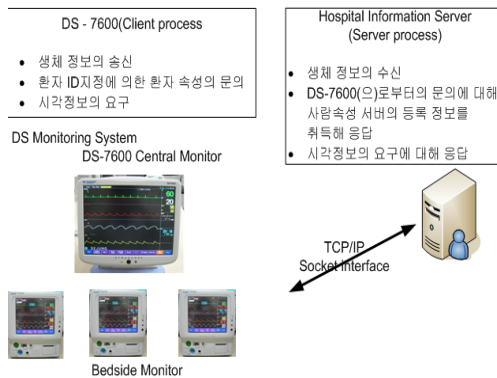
DS - 7600(Client process

• 생체 정보의 송신
• 환자 ID지정에 의한 환자 속성의 문의
• 시각정보의 요구

Hospital Information Server
(Server process)

• 생체 정보의 수신
• DS-7600(으)로부터의 문의에 대해 사람속성 서버의 등록 정보를 취득해 응답
• 시각정보의 요구에 대해 응답

DS Monitoring System
DS-7600 Central Monitor

TCP/IP
Socket Interface

Bedside Monitor